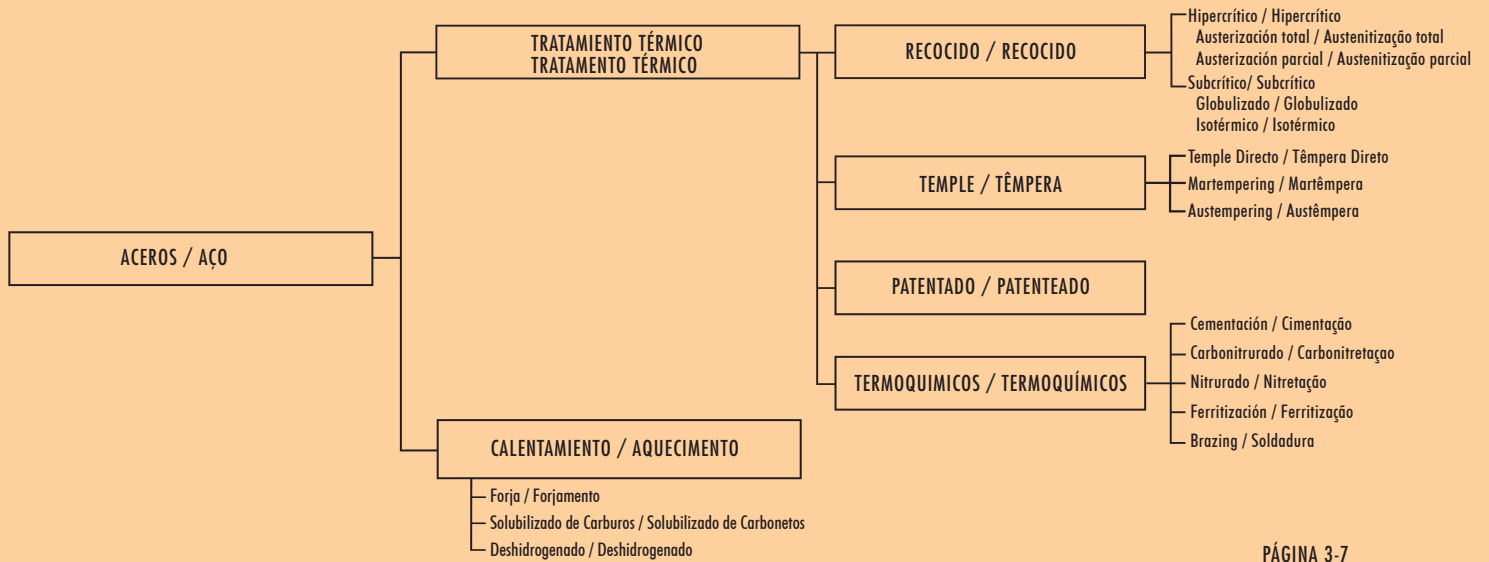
ACEROS / AÇO

TRATAMIENTO TÉRMICO
TRATAMENTO TÉRMICO

RECOCIDO / RECOCIDO

Hipercrítico / Hipercrítico
Austerización total / Austenitização total
Austerización parcial / Austenitização parcial
Subcrítico/ Subcrítico
Globulizado / Globulizado
Isotérmico / Isotérmico

TEMPLE / TÊMPERA

Temple Directo / Têmpera Direto
Martempering / Martêmpera
Austempering / Austêmpera

PATENTADO / PATENTEADO

TERMOQUIMICOS / TERMOQUÍMICOS

Cementación / Cimentação
Carbonitrurado / Carbonitretaçao
Nitrurado / Nitretação
Ferritización / Ferritização
Brazing / Soldadura

CALENTAMIENTO / AQUECIMENTO

Forja / Forjamento
Solubilizado de Carburos / Solubilizado de Carbonetos
Deshidrogenado / Deshidrogenado

PÁGINA 3-7